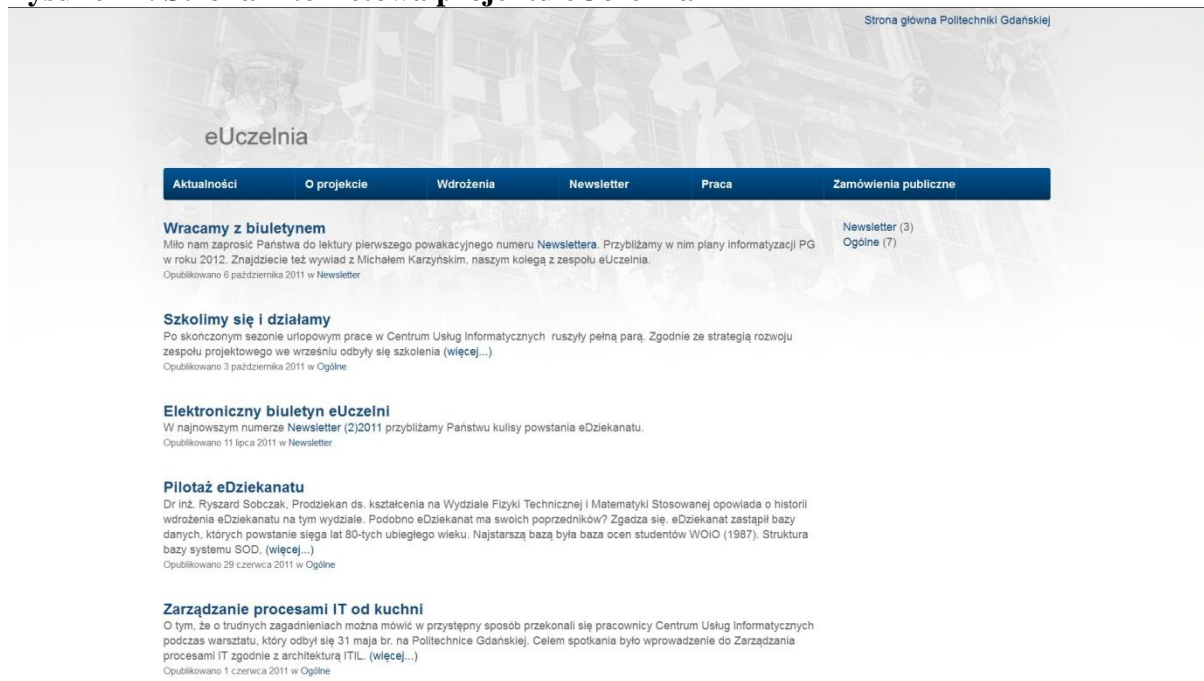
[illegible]

Strona główna Politechniki Gdańskiej

eUczelnia

Aktualności | O projekcie | Wdrożenia | Newsletter | Praca | Zamówienia publiczne

Wracamy z biuletynem
Miło nam zaprosić Państwa do lektury pierwszego powakacyjnego numeru Newslettera. Przybliżamy w nim plany informatyzacji PG w roku 2012. Znajdziecie też wywiad z Michałem Karzyńskim, naszym kolegą z zespołu eUczelnia.
Opublikowano 6 października 2011 w Newsletter

Newsletter (3)
Ogólne (7)

Szkolimy się i działamy
Po skończonym sezonie urlopowym prace w Centrum Usług Informatycznych ruszyły pełną parą. Zgodnie ze strategią rozwoju zespołu projektowego we wrześniu odbyły się szkolenia (więcej...)
Opublikowano 3 października 2011 w Ogólne

Elektroniczny biuletyn eUczelni
W najnowszym numerze Newsletter (2)2011 przybliżamy Państwu kulisy powstania eDziekanatu.
Opublikowano 11 lipca 2011 w Newsletter

Pilotaż eDziekanatu
Dr inż. Ryszard Sobczak, Prodziekan ds. kształcenia na Wydziale Fizyki Technicznej i Matematyki Stosowanej opowiada o historii wdrożenia eDziekanatu na tym wydziale. Podobno eDziekanat ma swoich poprzedników? Zgadza się. eDziekanat zastąpił bazy danych, których powstanie sięga lat 80-tych ubiegłego wieku. Najstarszą bazą była baza ocen studentów WOIO (1987). Struktura bazy systemu SOD, (więcej...)
Opublikowano 29 czerwca 2011 w Ogólne

Zarządzanie procesami IT od kuchni
O tym, że o trudnych zagadnieniach można mówić w przystępny sposób przekonali się pracownicy Centrum Usług Informatycznych podczas warsztatu, który odbył się 31 maja br. na Politechnice Gdańskiej. Celem spotkania było wprowadzenie do Zarządzania procesami IT zgodnie z architekturą ITIL. (więcej...)
Opublikowano 1 czerwca 2011 w Ogólne